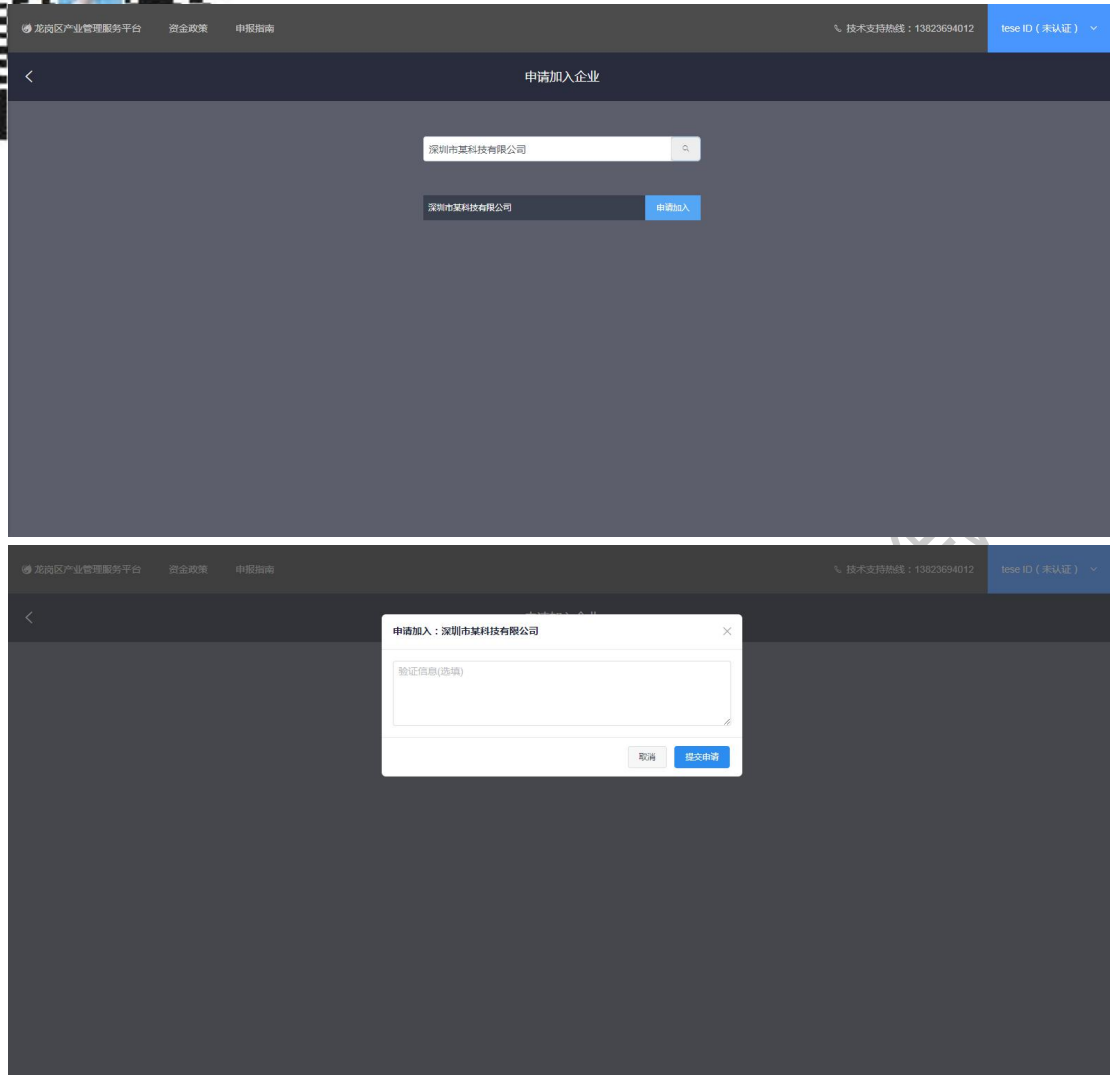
龙岗区产业管理服务平台 资金政策 申报指南

技术支持热线：13823694012 tese ID（未认证）

<

申请加入企业

深圳市某科技有限公司

深圳市某科技有限公司 申请加入

龙岗区产业管理服务平台 资金政策 申报指南

技术支持热线：13823694012 tese ID（未认证）

<

申请加入：深圳市某科技有限公司

验证信息(选填)

取消 提交申请